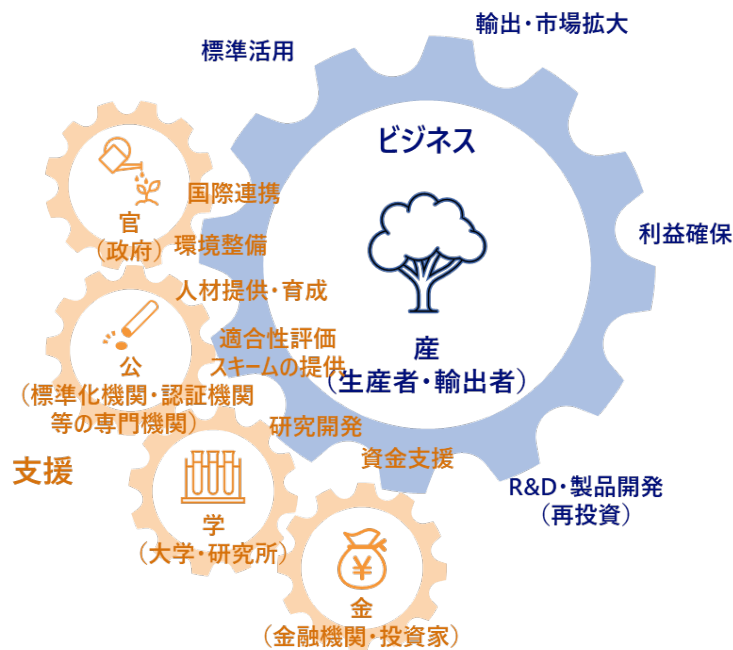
標準活用

輸出・市場拡大

ビジネス

利益確保

産
(生産者・輸出者)

R&D・製品開発
(再投資)

国際連携

環境整備

人材提供・育成

適合性評価
スキームの提供

研究開発

資金支援

官
(政府)

公
(標準化機関・認証機関等の専門機関)

学
(大学・研究所)

金
(金融機関・投資家)

支援